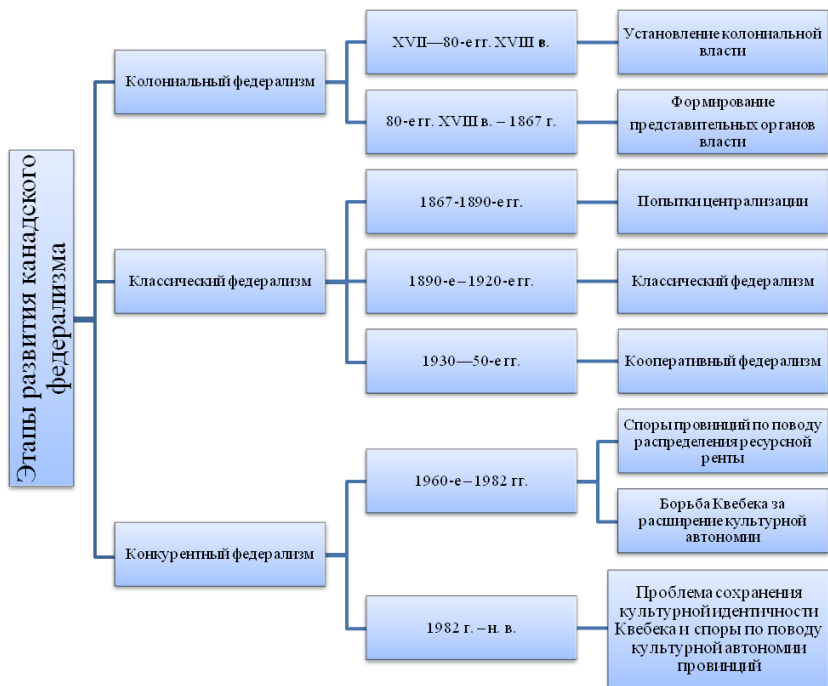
Этапы развития канадского федерализма

Колониальный федерализм

XVII—80-е гг. XVIII в.

Установление колониальной власти

80-е гг. XVIII в. – 1867 г.

Формирование представительных органов власти

Классический федерализм

1867-1890-е гг.

Попытки централизации

1890-е – 1920-е гг.

Классический федерализм

1930—50-е гг.

Кооперативный федерализм

Конкурентный федерализм

1960-е – 1982 гг.

Споры провинций по поводу распределения ресурсной ренты

Борьба Квебека за расширение культурной автономии

1982 г. – н. в.

Проблема сохранения культурной идентичности Квебека и споры по поводу культурной автономии провинций